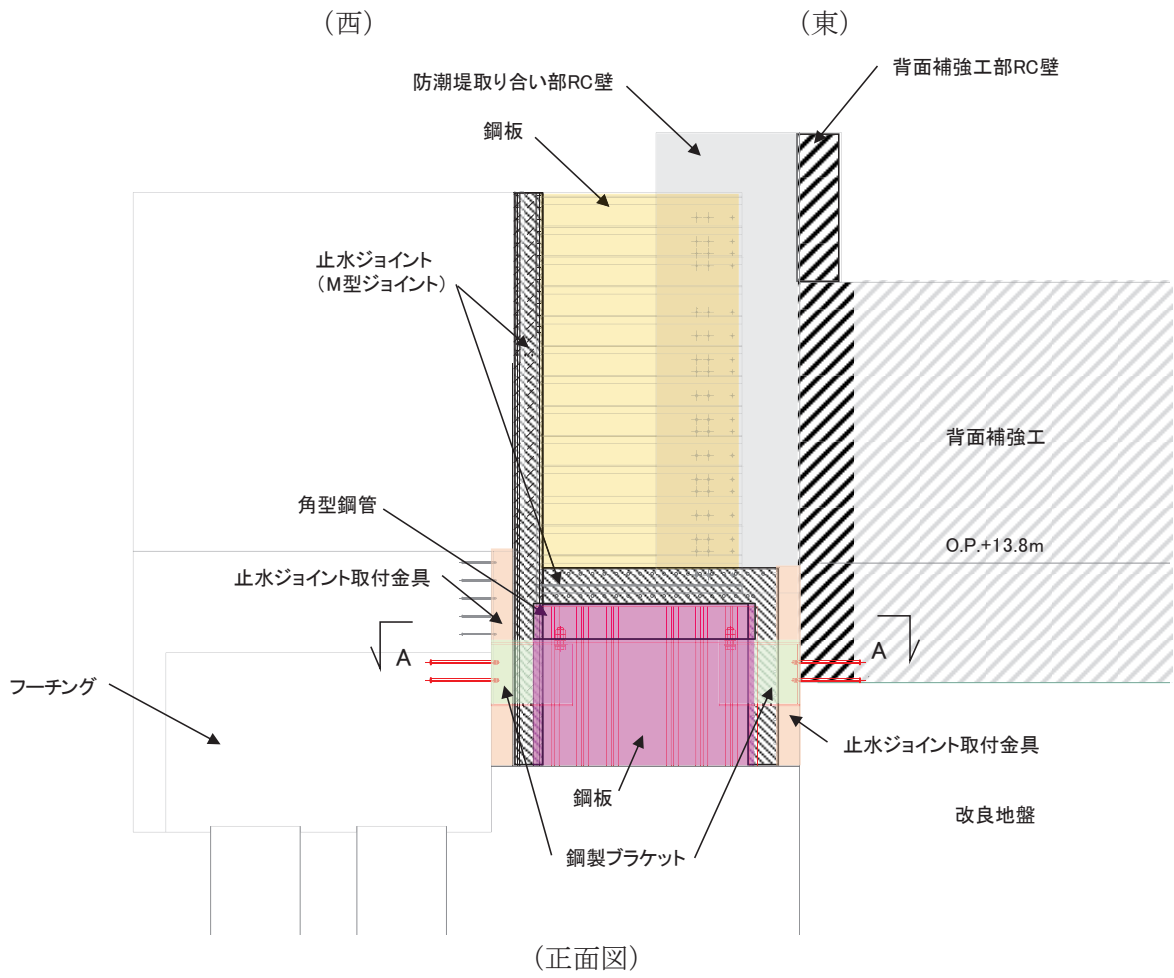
（西）

（東）

防潮堤取り合い部RC壁

背面補強工部RC壁

鋼板

止水ジョイント
（M型ジョイント）

背面補強工

角型鋼管

O.P.+13.8m

止水ジョイント取付金具

A

A

フーチング

止水ジョイント取付金具

鋼板

改良地盤

鋼製ブラケット

（正面図）